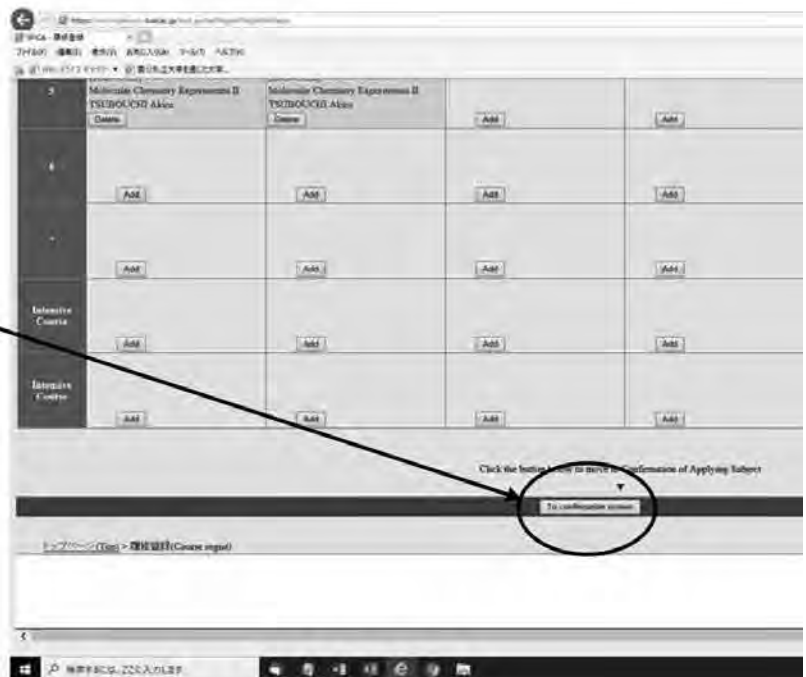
KWICA - 履修登録
ファイル(F) 編集(E) 表示(V) お気に入り(A) ツール(T) ヘルプ(H)

| 5 | Molecular Chemistry Experiments II TSUBOUCHI Akira Delete | Molecular Chemistry Experiments II TSUBOUCHI Akira Delete | Add | Add |
|---|---|---|---|---|
| 6 | Add | Add | Add | Add |
| 7 | Add | Add | Add | Add |
| Intensive Course | Add | Add | Add | Add |
| Intensive Course | Add | Add | Add | Add |

Click the button below to move to Confirmation of Applying Subject

To confirmation screen

トップページ(Top) > 履修登録(Course regist)

検索するには、ここに入力します